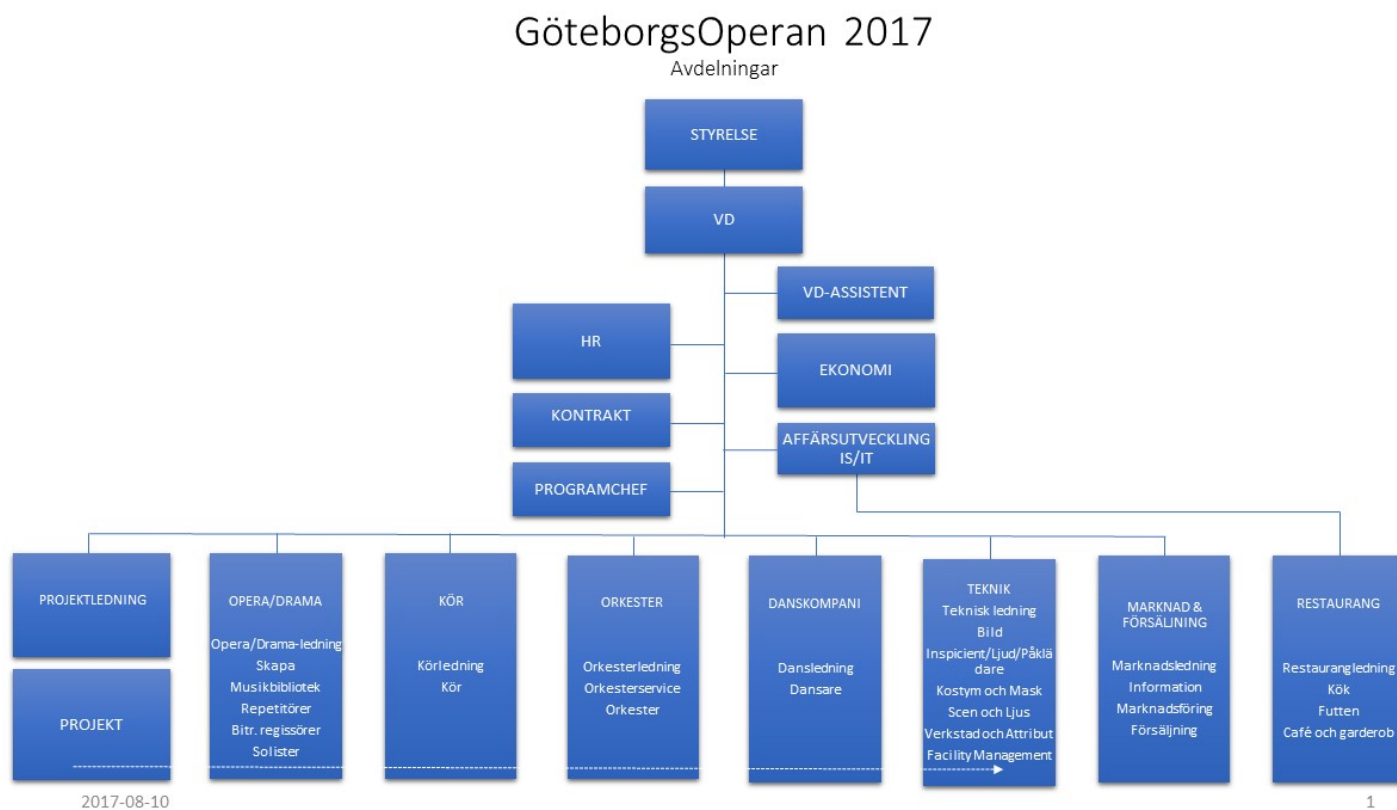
GöteborgsOperan 2017
Avdelningar

STYRELSE

VD

VD-ASSISTENT

HR

EKONOMI

KONTRAKT

AFFÄRSUTVECKLING IS/IT

PROGRAMCHEF

PROJEKTLEDNING

PROJEKT

OPERA/DRAMA

Opera/Drama-ledning
Skapa
Musikbibliotek
Repetitörer
Bitr. regissörer
Solister

KÖR

Körledning
Kör

ORKESTER

Orkesterledning
Orkesterservice
Orkester

DANSKOMPANI

Dansledning
Dansare

TEKNIK
Teknisk ledning
Bild
Inspicient/Ljud/Påklädare
Kostym och Mask
Scen och Ljus
Verkstad och Attribut
Facility Management

MARKNAD & FÖRSÄLJNING

Marknadsledning
Information
Marknadsföring
Försäljning

RESTAURANG

Restaurangledning
Kök
Futten
Café och garderob

2017-08-10

1